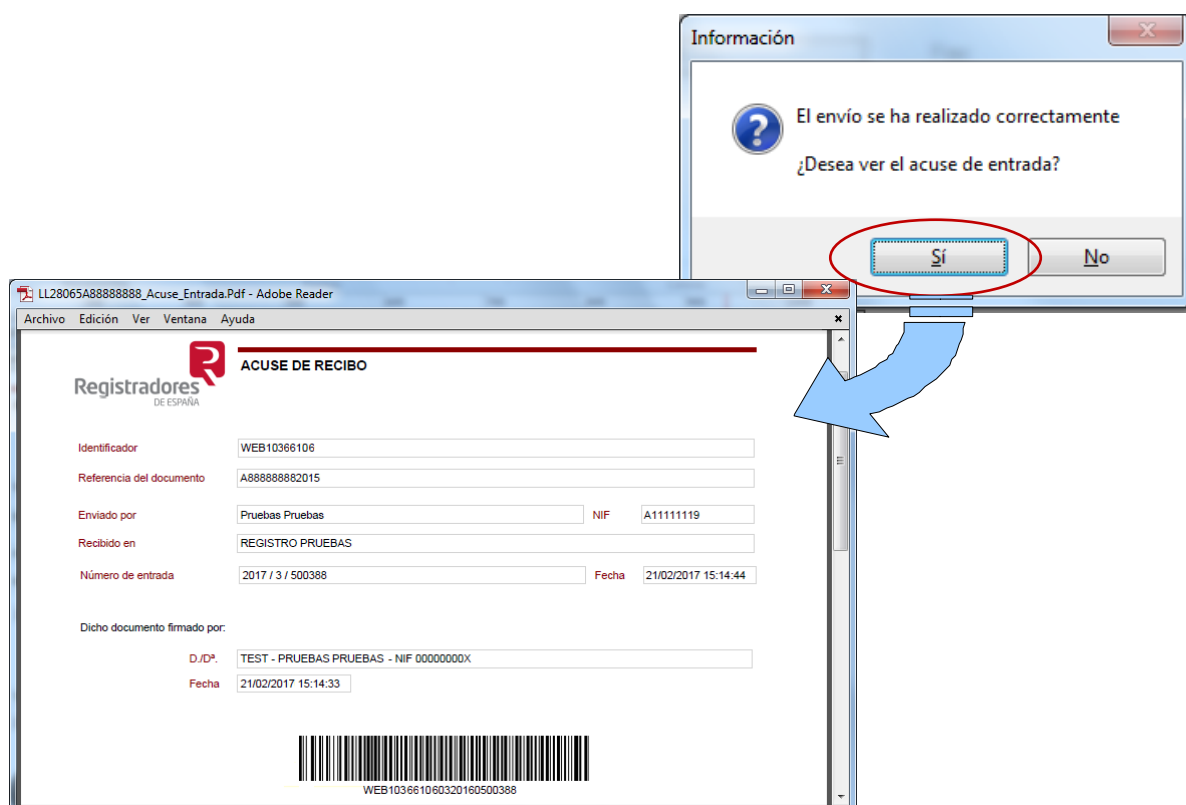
Información

El envío se ha realizado correctamente

¿Desea ver el acuse de entrada?

Sí No

LL28065A88888888_Acuse_Entrada.Pdf - Adobe Reader

Archivo Edición Ver Ventana Ayuda

Registradores DE ESPAÑA

ACUSE DE RECIBO

| Identificador | WEB10366106 | | |
|---|---|---|---|
| Referencia del documento | A888888882015 | | |
| Enviado por | Pruebas Pruebas | NIF | A11111119 |
| Recibido en | REGISTRO PRUEBAS | | |
| Número de entrada | 2017 / 3 / 500388 | Fecha | 21/02/2017 15:14:44 |

Dicho documento firmado por:

| D./Dª. | TEST - PRUEBAS PRUEBAS - NIF 00000000X |
|---|---|
| Fecha | 21/02/2017 15:14:33 |

WEB1036610603201605003​88